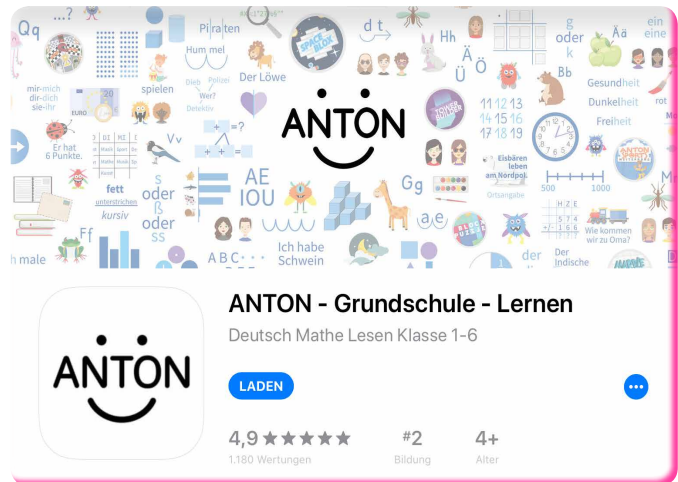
Qq ...? Piraten Hum mel Der Löwe spielen mir-mich dir-dich sie-ihr Er hat 6 Punkte. fett unterstrichen kursiv s oder ß oder ss AE IOU Ich habe Schwein ABC... Ff ich male Vv d t Hh Ä Ö Ü g oder k Bb 11 12 13 14 15 16 17 18 19 Eisbären leben am Nordpol. Gg Gesundheit Dunkelheit Freiheit rot Ää ein eine 500 1000 Wie kommen wir zu Oma? Der Indische der SPACE BLOX ANTON Polizei Wer? Detektiv

ANTON

ANTON - Grundschule - Lernen

Deutsch Mathe Lesen Klasse 1-6

ANTON

LADEN

4,9 ★★★★★
1.180 Wertungen

#2
Bildung

4+
Alter